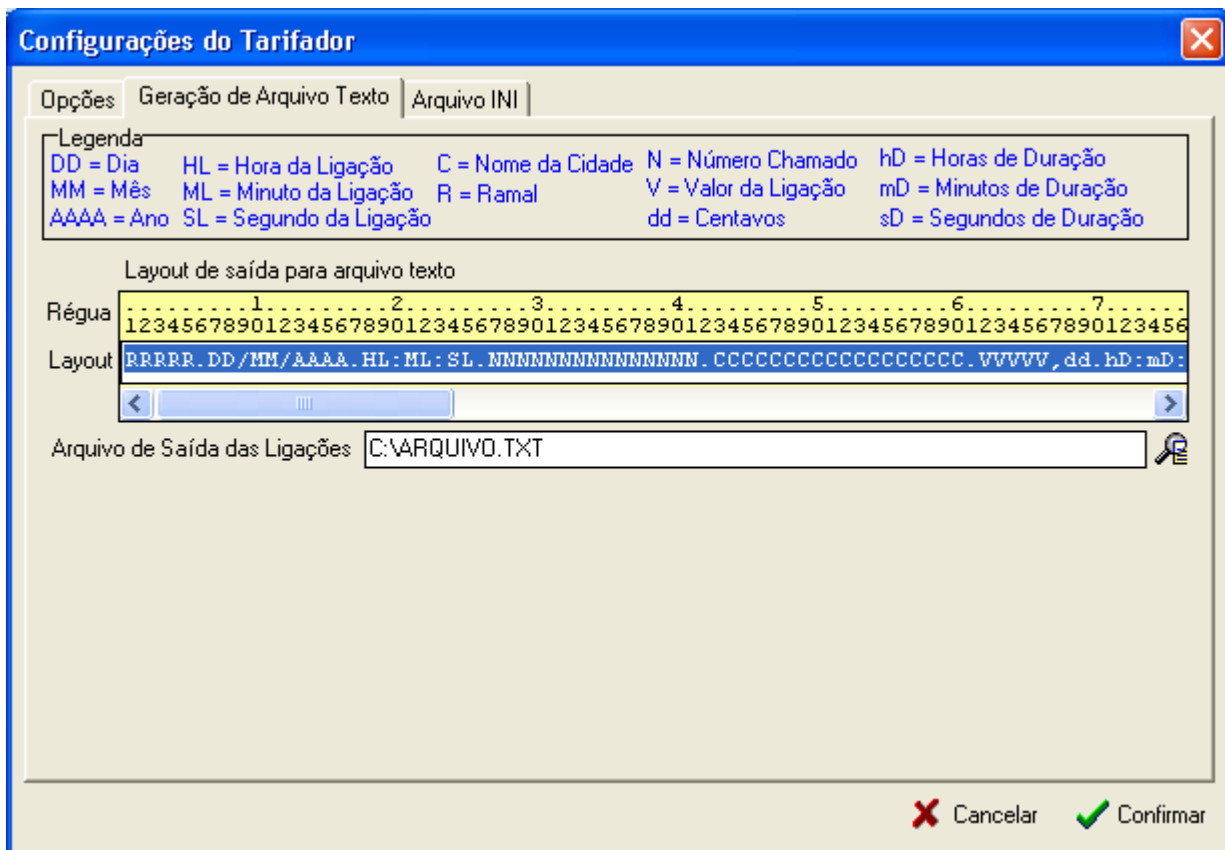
Configurações do Tarifador

Opções | Geração de Arquivo Texto | Arquivo INI

Legenda
DD = Dia
MM = Mês
AAAA = Ano
HL = Hora da Ligação
ML = Minuto da Ligação
SL = Segundo da Ligação
C = Nome da Cidade
R = Ramal
N = Número Chamado
V = Valor da Ligação
dd = Centavos
hD = Horas de Duração
mD = Minutos de Duração
sD = Segundos de Duração

Layout de saída para arquivo texto

Régua .........1.........2.........3.........4.........5.........6.........7.....
123456789012345678901234567890123456789012345678901234567890123456789012345 6

Layout RRRRR.DD/MM/AAAA.HL:ML:SL.NNNNNNNNNNNNNNN.CCCCCCCCCCCCCCCCCC.VVVVV,dd.hD:mD:

Arquivo de Saída das Ligações C:\ARQUIVO.TXT

Cancelar Confirmar